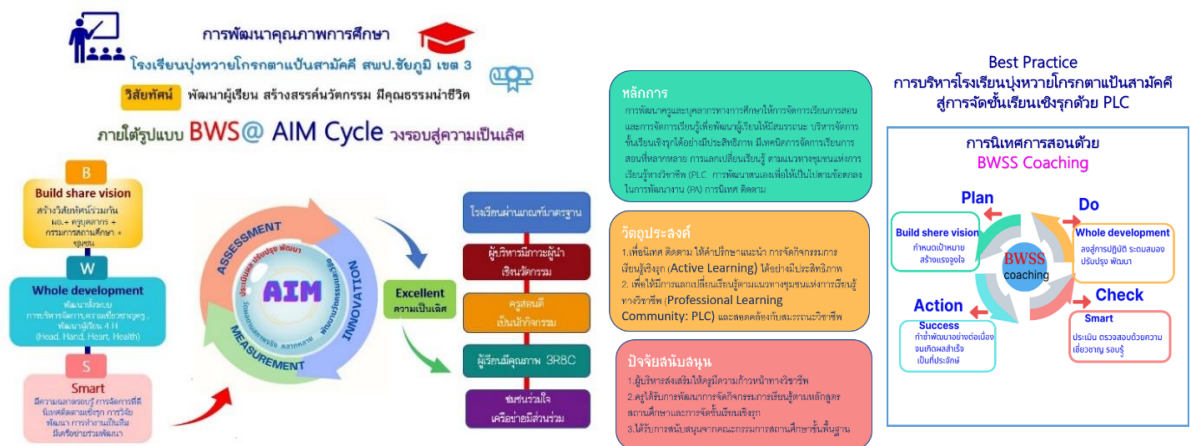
การพัฒนาคุณภาพการศึกษา
โรงเรียนบุ่งหวายโกรกตาแป้นสามัคคี สพป.ชัยภูมิ เขต 3
วิสัยทัศน์ พัฒนาผู้เรียน สร้างสรรค์นวัตกรรม มีคุณธรรมนำชีวิต
ภายใต้รูปแบบ BWS@ AIM Cycle วงรอบสู่ความเป็นเลิศ

B
Build share vision
สร้างวิสัยทัศน์ร่วมกัน ผอ.+ ครู/บุคลากร + กรรมการสถานศึกษา + ชุมชน
W
Whole development
พัฒนาทั้งระบบ การบริหารจัดการ,ความเป็นมาตรฐานครู , พัฒนาผู้เรียน 4 H (Head, Hand, Heart, Health)
S
Smart
มีความฉลาดรอบรู้ การจัดการที่ดี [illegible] พัฒนา การทำงานเป็นทีม มีเครือข่ายร่วมพัฒนา

ASSESSMENT
INNOVATION
MEASUREMENT
AIM
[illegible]

Excellent
ความเป็นเลิศ

โรงเรียนผ่านเกณฑ์มาตรฐาน
ผู้บริหารมีภาวะผู้นำ เชิงนวัตกรรม
ครูสอนดี เป็นนักวิจารณ์
ผู้เรียนมีคุณภาพ 3R8C
ชุมชนร่วมใจ เครือข่ายมีส่วนร่วม

หลักการ
การพัฒนาครูและบุคลากรทางการศึกษาให้การจัดการเรียนการสอนและการจัดการเรียนรู้เพื่อพัฒนาผู้เรียนให้มีสมรรถนะ บริหารจัดการชั้นเรียนเชิงรุกได้อย่างมีประสิทธิภาพ มีเทคนิคการจัดการเรียนการสอนที่หลากหลาย การแลกเปลี่ยนเรียนรู้ ตามแนวทางชุมชนแห่งการเรียนรู้ทางวิชาชีพ (PLC การพัฒนาตนเองเพื่อให้เป็นไปตามข้อตกลงในการพัฒนางาน (PA) การนิเทศ ติดตาม

วัตถุประสงค์
1.เพื่อนิเทศ ติดตาม ให้คำปรึกษาแนะนำ การจัดกิจกรรมการเรียนรู้เชิงรุก (Active Learning) ได้อย่างมีประสิทธิภาพ
2. เพื่อให้มีการแลกเปลี่ยนเรียนรู้ตามแนวทางชุมชนแห่งการเรียนรู้ทางวิชาชีพ (Professional Learning Community: PLC) และสอดคล้องกับสมรรถนะวิชาชีพ

ปัจจัยสนับสนุน
1.ผู้บริหารส่งเสริมให้ครูมีความก้าวหน้าทางวิชาชีพ
2.ครูได้รับการพัฒนาการจัดกิจกรรมการเรียนรู้ตามหลักสูตรสถานศึกษาและการจัดชั้นเรียนเชิงรุก
3.ได้รับการสนับสนุนจากคณะกรรมการสถานศึกษาขั้นพื้นฐาน

Best Practice
การบริหารโรงเรียนบุ่งหวายโกรกตาแป้นสามัคคี สู่การจัดชั้นเรียนเชิงรุกด้วย PLC

การนิเทศการสอนด้วย
BWSS Coaching
Plan
Build shere vision
กำหนดเป้าหมาย สร้างแรงจูงใจ
Do
Whole development
ลงสู่การปฏิบัติ ระดมสมอง ปรับปรุง พัฒนา
BWSS coaching
Action
Success
ทำซ้ำพัฒนาอย่างต่อเนื่อง จนเกิดผลสำเร็จ เป็นที่ประจักษ์
Check
Smart
ประเมิน ตรวจสอบด้วยความเชี่ยวชาญ รอบรู้